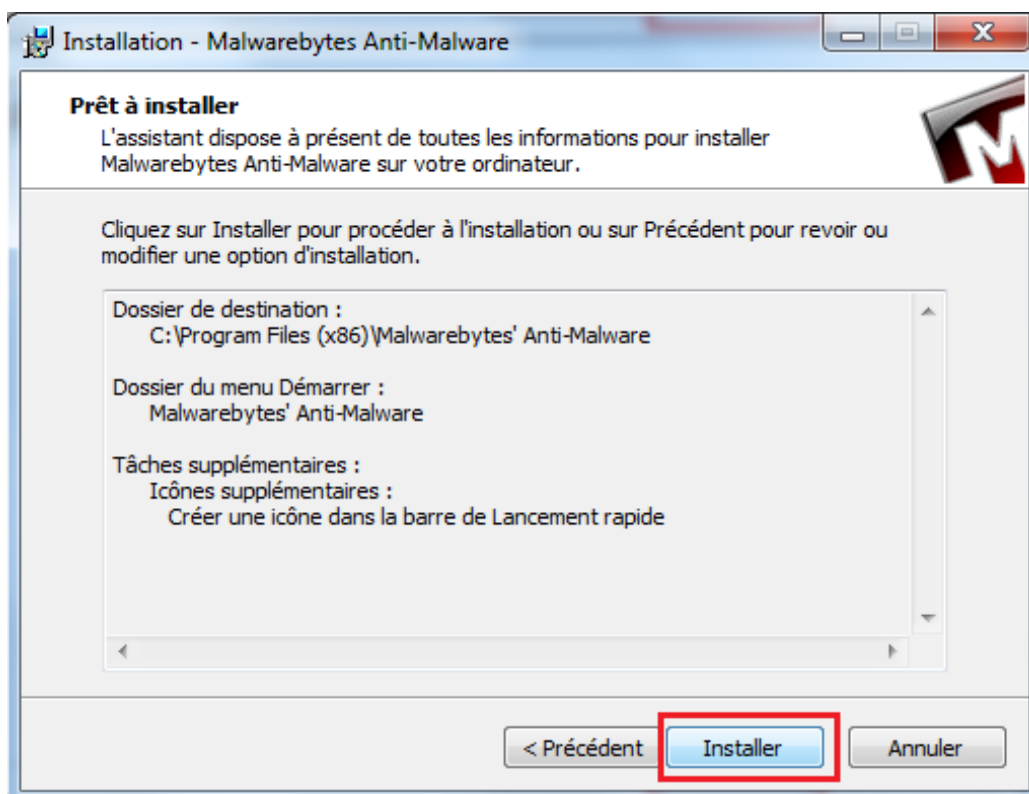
Installation - Malwarebytes Anti-Malware

Prêt à installer

L'assistant dispose à présent de toutes les informations pour installer Malwarebytes Anti-Malware sur votre ordinateur.

Cliquez sur Installer pour procéder à l'installation ou sur Précédent pour revoir ou modifier une option d'installation.

Dossier de destination :
C:\Program Files (x86)\Malwarebytes' Anti-Malware

Dossier du menu Démarrer :
Malwarebytes' Anti-Malware

Tâches supplémentaires :
Icônes supplémentaires :
Créer une icône dans la barre de Lancement rapide

< Précédent
Installer
Annuler